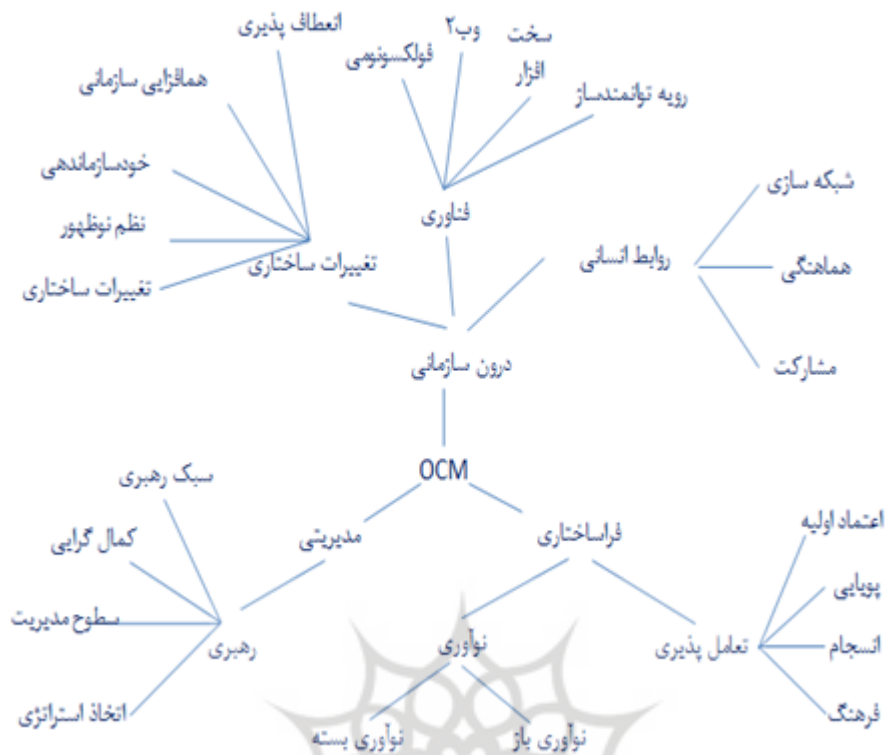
انعطاف پذیری
وب۲
سخت افزار
فولکسونومی
هماافزایی سازمانی
رویه توانمندساز
خودسازماندهی
فناوری
شبکه سازی
نظم نوظهور
تغییرات ساختاری
روابط انسانی
هماهنگی
تغییرات ساختاری
درون سازمانی
مشارکت
OCM
سبک رهبری
مدیریتی
فراساختاری
اعتماد اولیه
کمال گرایی
پویایی
سطوح مدیریت
رهبری
نوآوری
تعامل پذیری
انسجام
اتخاذ استراتژی
نوآوری بسته
نوآوری باز
فرهنگ